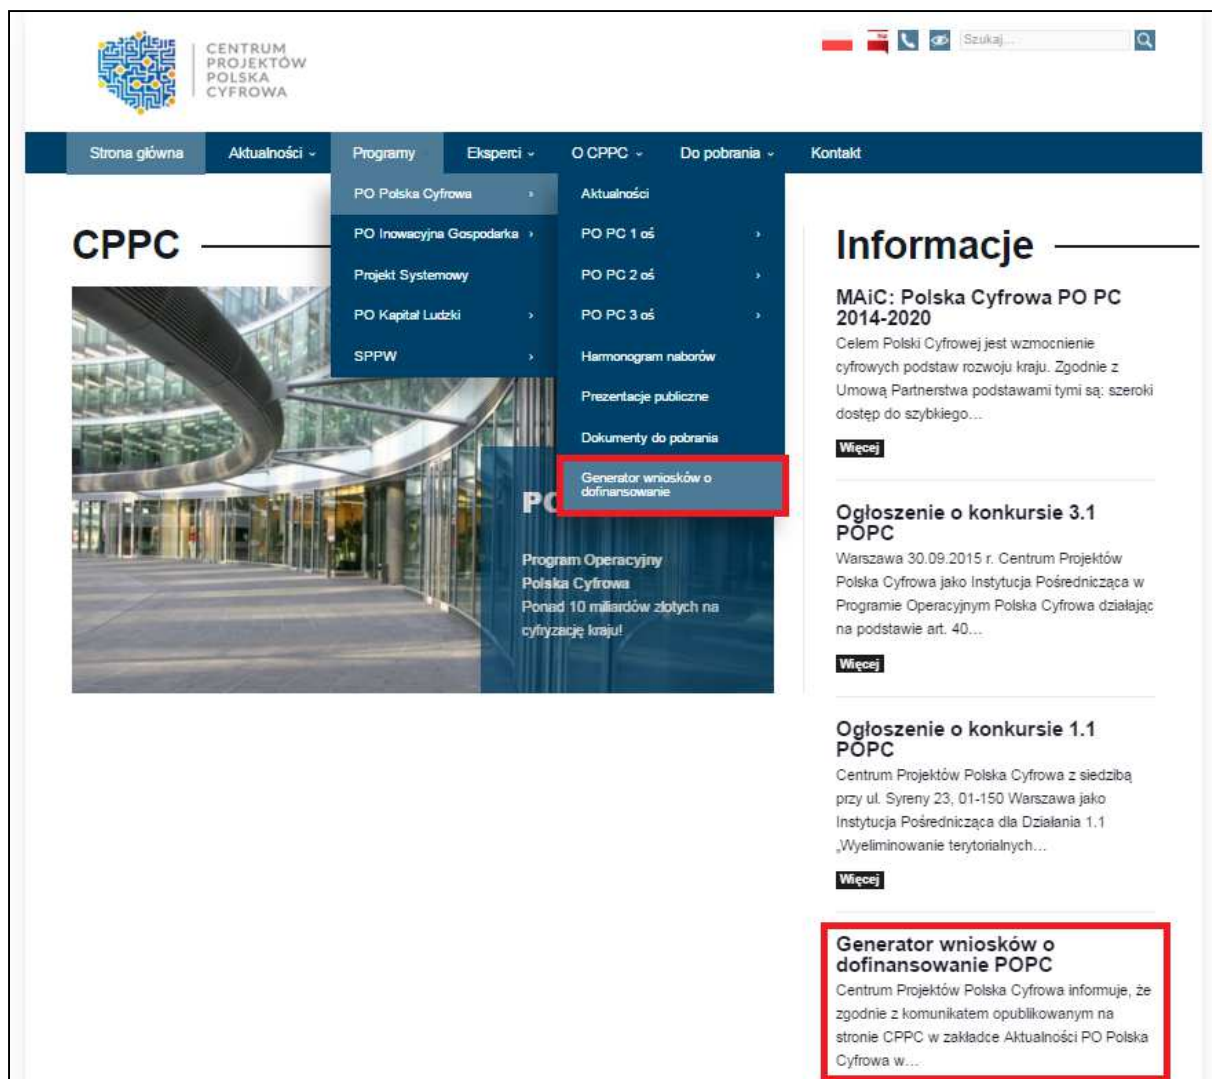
CENTRUM PROJEKTÓW POLSKA CYFROWA

Szukaj...

Strona główna | Aktualności | Programy | Eksperci | O CPPC | Do pobrania | Kontakt

PO Polska Cyfrowa
PO Inowacyjna Gospodarka
Projekt Systemowy
PO Kapitał Ludzki
SPPW

Aktualności
PO PC 1 oś
PO PC 2 oś
PO PC 3 oś
Harmonogram naborów
Prezentacje publiczne
Dokumenty do pobrania
Generator wniosków o dofinansowanie

CPPC

PO

Program Operacyjny Polska Cyfrowa
Ponad 10 miliardów złotych na cyfryzację kraju!

Informacje

MAiC: Polska Cyfrowa PO PC 2014-2020
Celem Polski Cyfrowej jest wzmocnienie cyfrowych podstaw rozwoju kraju. Zgodnie z Umową Partnerstwa podstawami tymi są: szeroki dostęp do szybkiego…
Więcej

Ogłoszenie o konkursie 3.1 POPC
Warszawa 30.09.2015 r. Centrum Projektów Polska Cyfrowa jako Instytucja Pośrednicząca w Programie Operacyjnym Polska Cyfrowa działając na podstawie art. 40…
Więcej

Ogłoszenie o konkursie 1.1 POPC
Centrum Projektów Polska Cyfrowa z siedzibą przy ul. Syreny 23, 01-150 Warszawa jako Instytucja Pośrednicząca dla Działania 1.1 „Wyeliminowanie terytorialnych…
Więcej

Generator wniosków o dofinansowanie POPC
Centrum Projektów Polska Cyfrowa informuje, że zgodnie z komunikatem opublikowanym na stronie CPPC w zakładce Aktualności PO Polska Cyfrowa w…